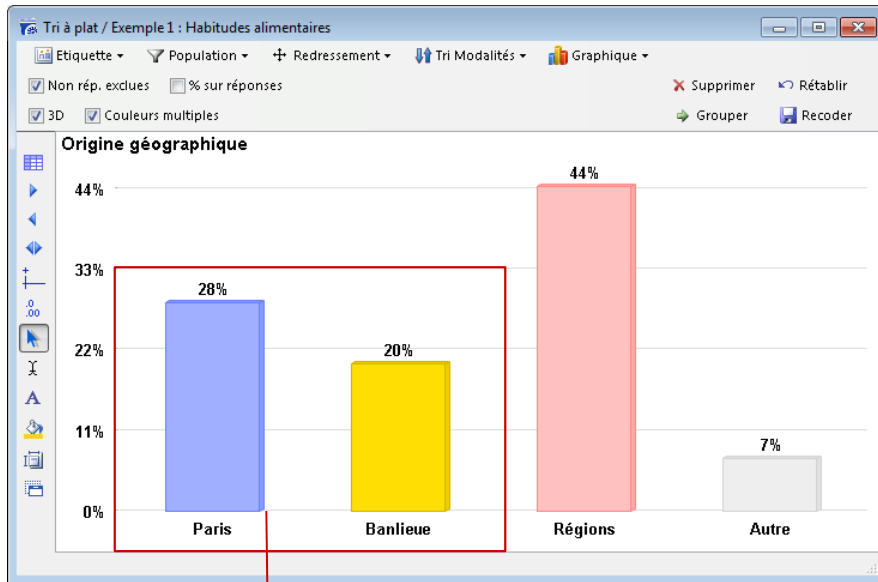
Tri à plat / Exemple 1 : Habitudes alimentaires

Etiquette ▾ Population ▾ Redressement ▾ Tri Modalités ▾ Graphique ▾

Non rép. exclues % sur réponses

Supprimer Rétablir

3D Couleurs multiples

Grouper Recoder

Origine géographique

44%

33%

22%

11%

0%

28%

20%

44%

7%

Paris

Banlieue

Régions

Autre